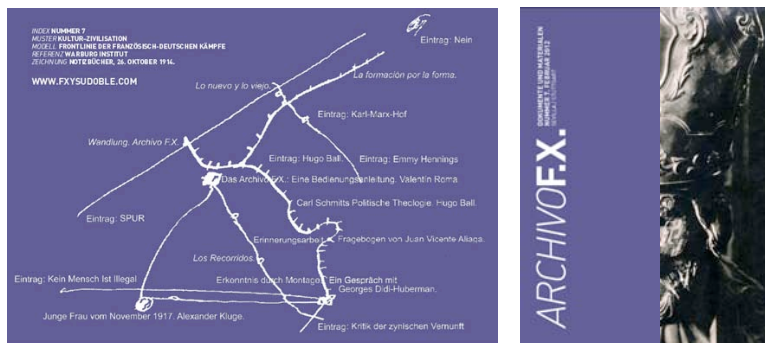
INDEX NUMMER 7
MUSTER KULTUR-ZIVILISATION
MODELL FRONTLINIE DER FRANZÖSISCH-DEUTSCHEN KÄMPFE
REFERENZ WARBURG INSTITUT
ZEICHNUNG NOTIZBÜCHER, 26. OKTOBER 1914.

WWW.FXYSUDOBLE.COM

Eintrag: Nein

La formación por la forma.

Lo nuevo y lo viejo.

Eintrag: Karl-Marx-Hof

Wandlung. Archivo F.X.

Eintrag: Hugo Ball.

Eintrag: Emmy Hennings

Das Archivo F.X.: Eine Bedienungsanleitung. Valentín Roma.

Carl Schmitts Politische Theologie. Hugo Ball.

Eintrag: SPUR

Erinnerungsarbeit.

Fragebogen von Juan Vicente Aliaga.

Los Recorridos.

Eintrag: Kein Mensch Ist Illegal

Erkenntnis durch Montage.

Ein Gespräch mit Georges Didi-Huberman.

Junge Frau vom November 1917. Alexander Kluge.

Eintrag: Kritik der zynischen Vernunft

ARCHIVO F.X.

DOKUMENTE UND MATERIALIEN
NUMMER 7 FEBRUAR 2012
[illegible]